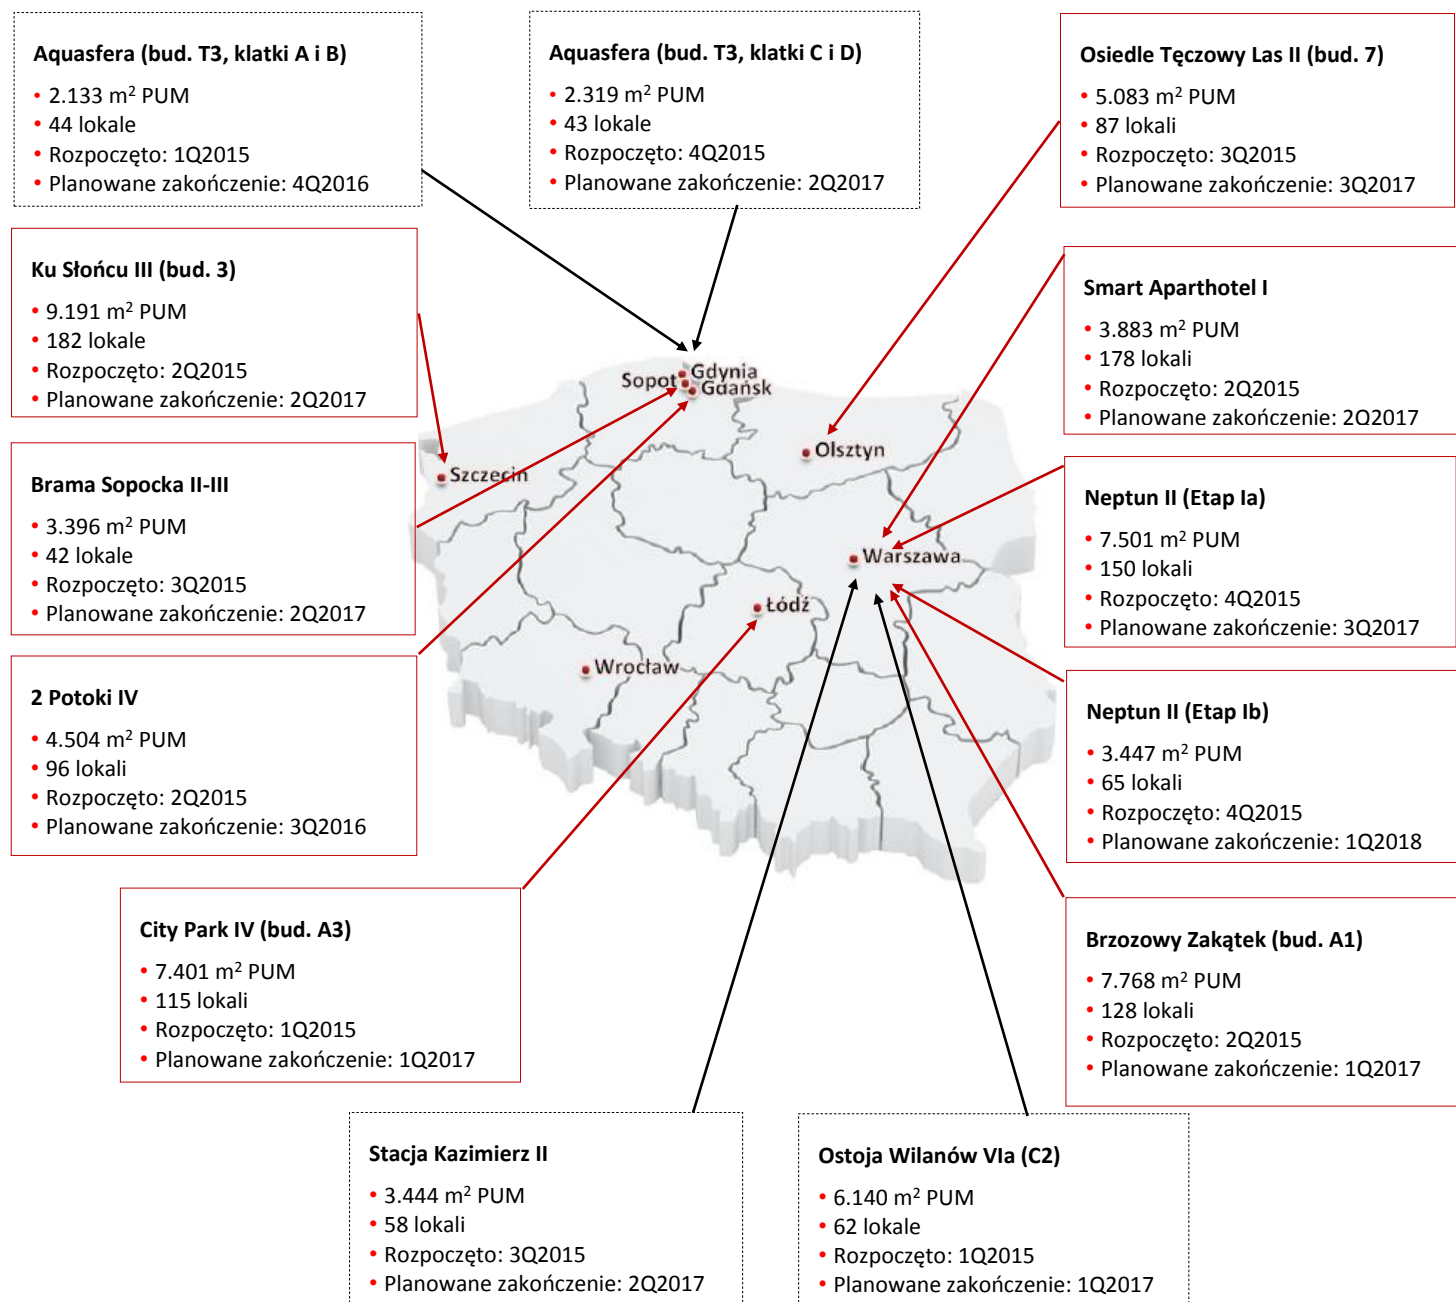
Aquasfera (bud. T3, klatki A i B)
• 2.133 m$^2$ PUM
• 44 lokale
• Rozpoczęto: 1Q2015
• Planowane zakończenie: 4Q2016

Aquasfera (bud. T3, klatki C i D)
• 2.319 m$^2$ PUM
• 43 lokale
• Rozpoczęto: 4Q2015
• Planowane zakończenie: 2Q2017

Osiedle Tęczowy Las II (bud. 7)
• 5.083 m$^2$ PUM
• 87 lokali
• Rozpoczęto: 3Q2015
• Planowane zakończenie: 3Q2017

Ku Słońcu III (bud. 3)
• 9.191 m$^2$ PUM
• 182 lokale
• Rozpoczęto: 2Q2015
• Planowane zakończenie: 2Q2017

Smart Aparthotel I
• 3.883 m$^2$ PUM
• 178 lokali
• Rozpoczęto: 2Q2015
• Planowane zakończenie: 2Q2017

Sopot Gdynia Gdańsk Olsztyn Szczecin Warszawa Łódź Wrocław

Brama Sopocka II-III
• 3.396 m$^2$ PUM
• 42 lokale
• Rozpoczęto: 3Q2015
• Planowane zakończenie: 2Q2017

Neptun II (Etap Ia)
• 7.501 m$^2$ PUM
• 150 lokali
• Rozpoczęto: 4Q2015
• Planowane zakończenie: 3Q2017

2 Potoki IV
• 4.504 m$^2$ PUM
• 96 lokali
• Rozpoczęto: 2Q2015
• Planowane zakończenie: 3Q2016

Neptun II (Etap Ib)
• 3.447 m$^2$ PUM
• 65 lokali
• Rozpoczęto: 4Q2015
• Planowane zakończenie: 1Q2018

City Park IV (bud. A3)
• 7.401 m$^2$ PUM
• 115 lokali
• Rozpoczęto: 1Q2015
• Planowane zakończenie: 1Q2017

Brzozowy Zakątek (bud. A1)
• 7.768 m$^2$ PUM
• 128 lokali
• Rozpoczęto: 2Q2015
• Planowane zakończenie: 1Q2017

Stacja Kazimierz II
• 3.444 m$^2$ PUM
• 58 lokali
• Rozpoczęto: 3Q2015
• Planowane zakończenie: 2Q2017

Ostoja Wilanów VIa (C2)
• 6.140 m$^2$ PUM
• 62 lokale
• Rozpoczęto: 1Q2015
• Planowane zakończenie: 1Q2017